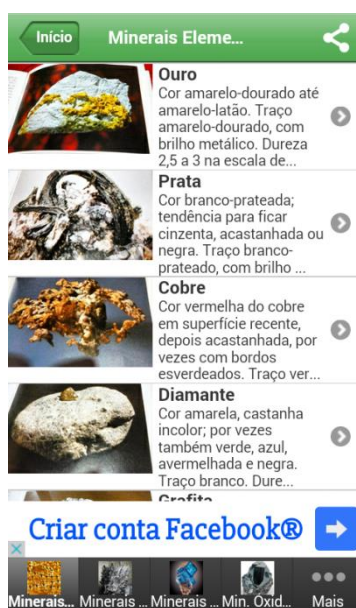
Início

Minerais Eleme...

Ouro
Cor amarelo-dourado até amarelo-latão. Traço amarelo-dourado, com brilho metálico. Dureza 2,5 a 3 na escala de...

Prata
Cor branco-prateada; tendência para ficar cinzenta, acastanhada ou negra. Traço branco-prateado, com brilho ...

Cobre
Cor vermelha do cobre em superfície recente, depois acastanhada, por vezes com bordos esverdeados. Traço ver...

Diamante
Cor amarela, castanha incolor; por vezes também verde, azul, avermelhada e negra. Traço branco. Dure...

Grafite

Criar conta Facebook®

Minerais... Minerais ... Minerais ... Min. Oxid... Mais